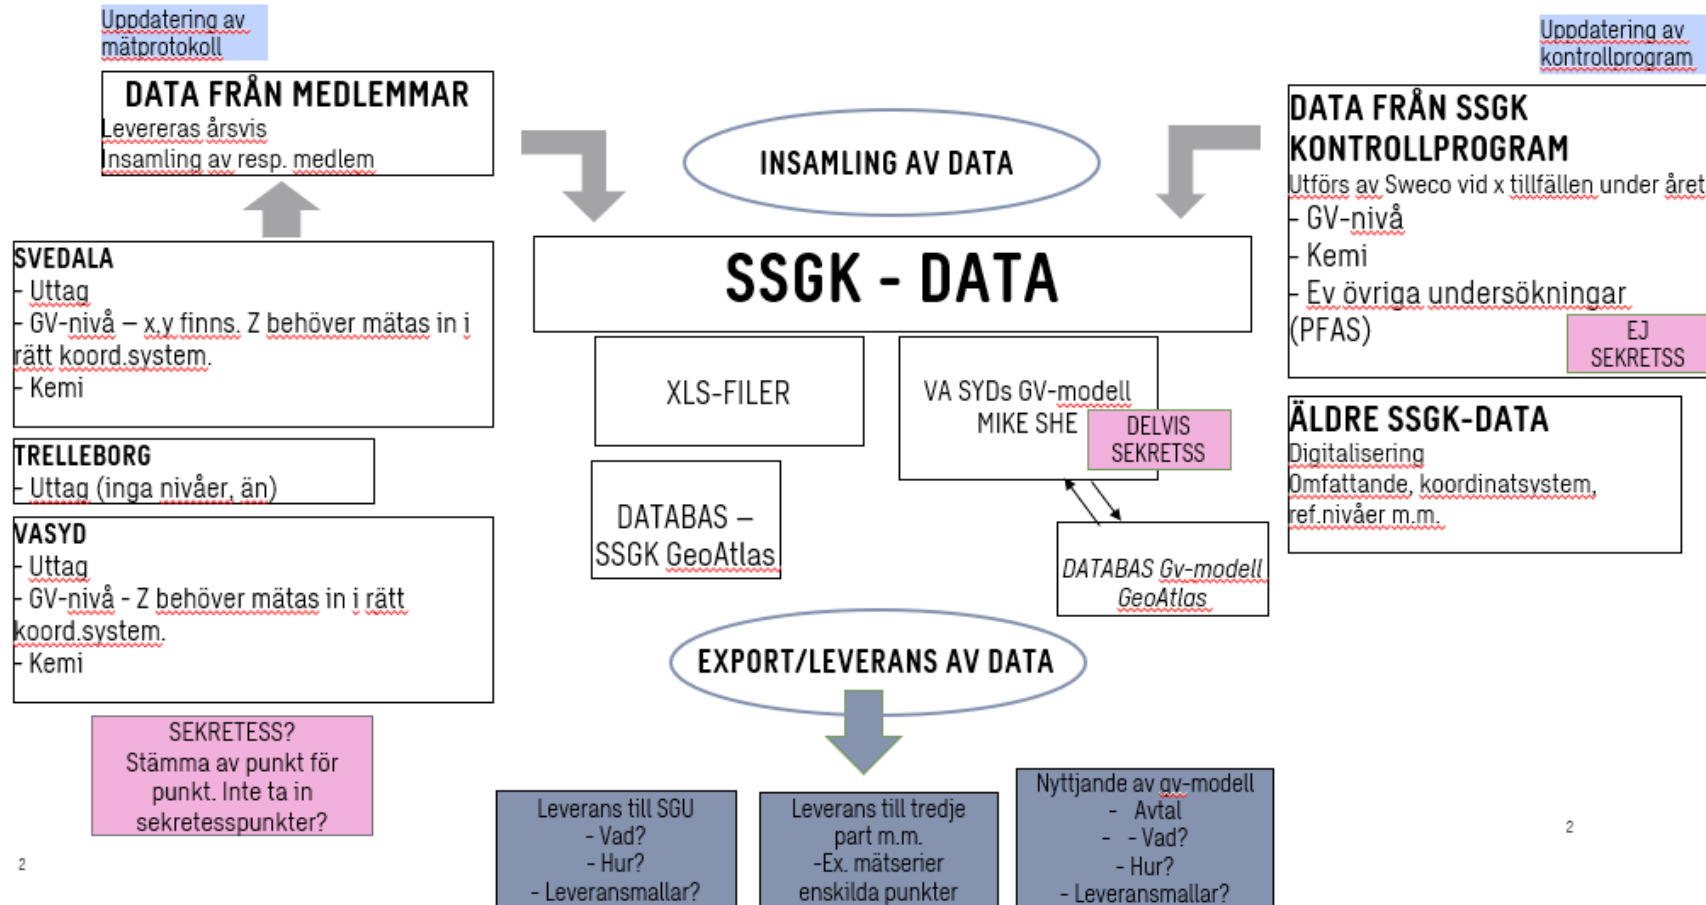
Uppdatering av mätprotokoll

DATA FRÅN MEDLEMMAR
Levereras årsvis
Insamling av resp. medlem

SVEDALA
- Uttag
- GV-nivå – x,y finns. Z behöver mätas in i rätt koord.system.
- Kemi

TRELLEBORG
- Uttag (inga nivåer, än)

VASYD
- Uttag
- GV-nivå - Z behöver mätas in i rätt koord.system.
- Kemi

SEKRETESS? Stämma av punkt för punkt. Inte ta in sekretesspunkter?

2

INSAMLING AV DATA

SSGK - DATA

XLS-FILER

VA SYDs GV-modell MIKE SHE

DELVIS SEKRETSS

DATABAS – SSGK GeoAtlas

DATABAS Gv-modell GeoAtlas

EXPORT/LEVERANS AV DATA

Leverans till SGU
- Vad?
- Hur?
- Leveransmallar?

Leverans till tredje part m.m.
-Ex. mätserier enskilda punkter

Nyttjande av gv-modell
- Avtal
- - Vad?
- Hur?
- Leveransmallar?

Uppdatering av kontrollprogram

DATA FRÅN SSGK KONTROLLPROGRAM
Utförs av Sweco vid x tillfällen under året
- GV-nivå
- Kemi
- Ev övriga undersökningar (PFAS)

EJ SEKRETSS

ÄLDRE SSGK-DATA
Digitalisering
Omfattande, koordinatsystem, ref.nivåer m.m.

2